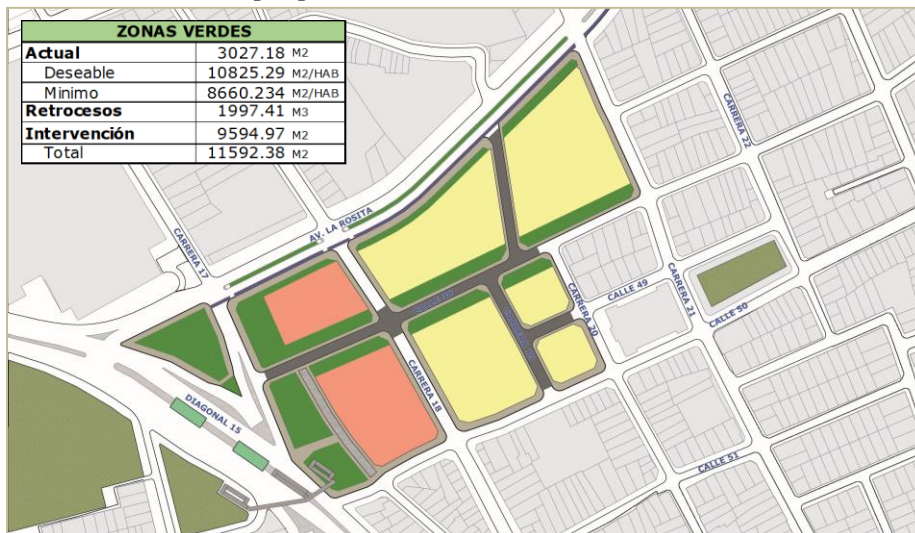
| ZONAS VERDES | |
|---|---|
| Actual | 3027.18 M2 |
| Deseable | 10825.29 M2/HAB |
| Minimo | 8660.234 M2/HAB |
| Retrocesos | 1997.41 M3 |
| Intervención | 9594.97 M2 |
| Total | 11592.38 M2 |

AV. LA ROSITA
CARRERA 17
CARRERA 22
CALLE 50
CARRERA 19
CARRERA 20
CALLE 49
CARRERA 21
CALLE 50
CARRERA 18
DIAGONAL 15
CALLE 51